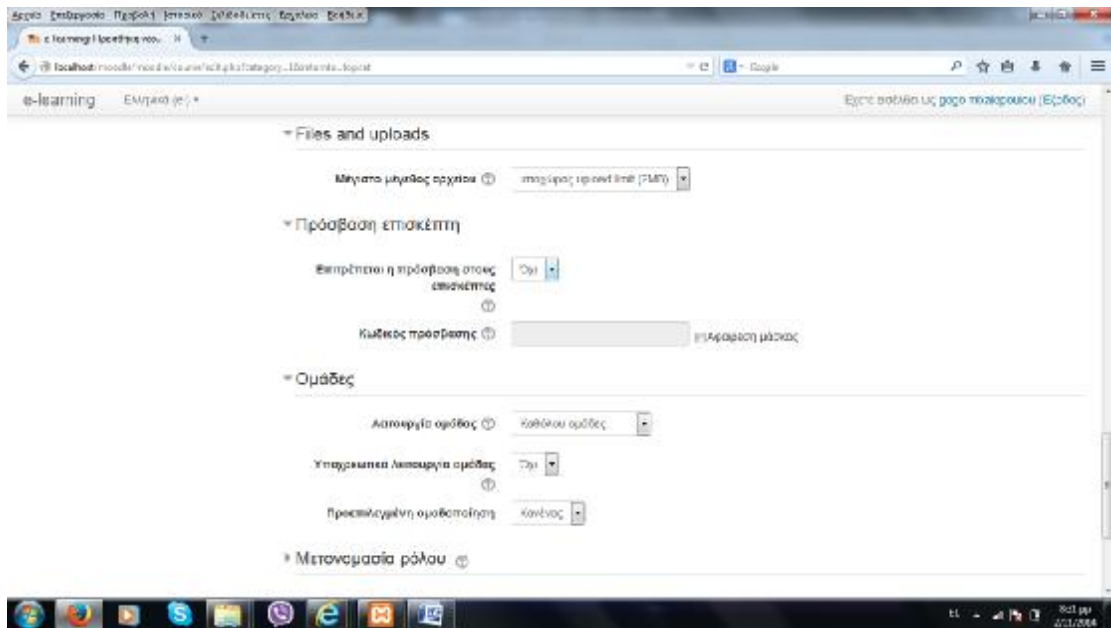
Αρχείο Επεξεργασία Προβολή Ιστορικό Σελιδοδείκτες Εργαλεία Βοήθεια

e-learning: Προσθήκη νου... ×

localhost/moodle/moodle/course/edit.php?category=1&returnto=topcat

Google

e-learning Ελληνικά (el) ▾

Έχετε συνδεθεί ως gogo πουλοπουλου (Έξοδος)

▾ Files and uploads

Μέγιστο μέγεθος αρχείου ⓘ Ιστοχώρος upload limit (2MB)

▾ Πρόσβαση επισκέπτη

Επιτρέπεται η πρόσβαση στους επισκέπτες ⓘ Όχι

Κωδικός πρόσβασης ⓘ Αφαίρεση μάσκας

▾ Ομάδες

Λειτουργία ομάδας ⓘ Καθόλου ομάδες

Υποχρεωτική λειτουργία ομάδας ⓘ Όχι

Προεπιλεγμένη ομαδοποίηση Κανένας

▸ Μετονομασία ρόλου ⓘ

EL

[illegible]